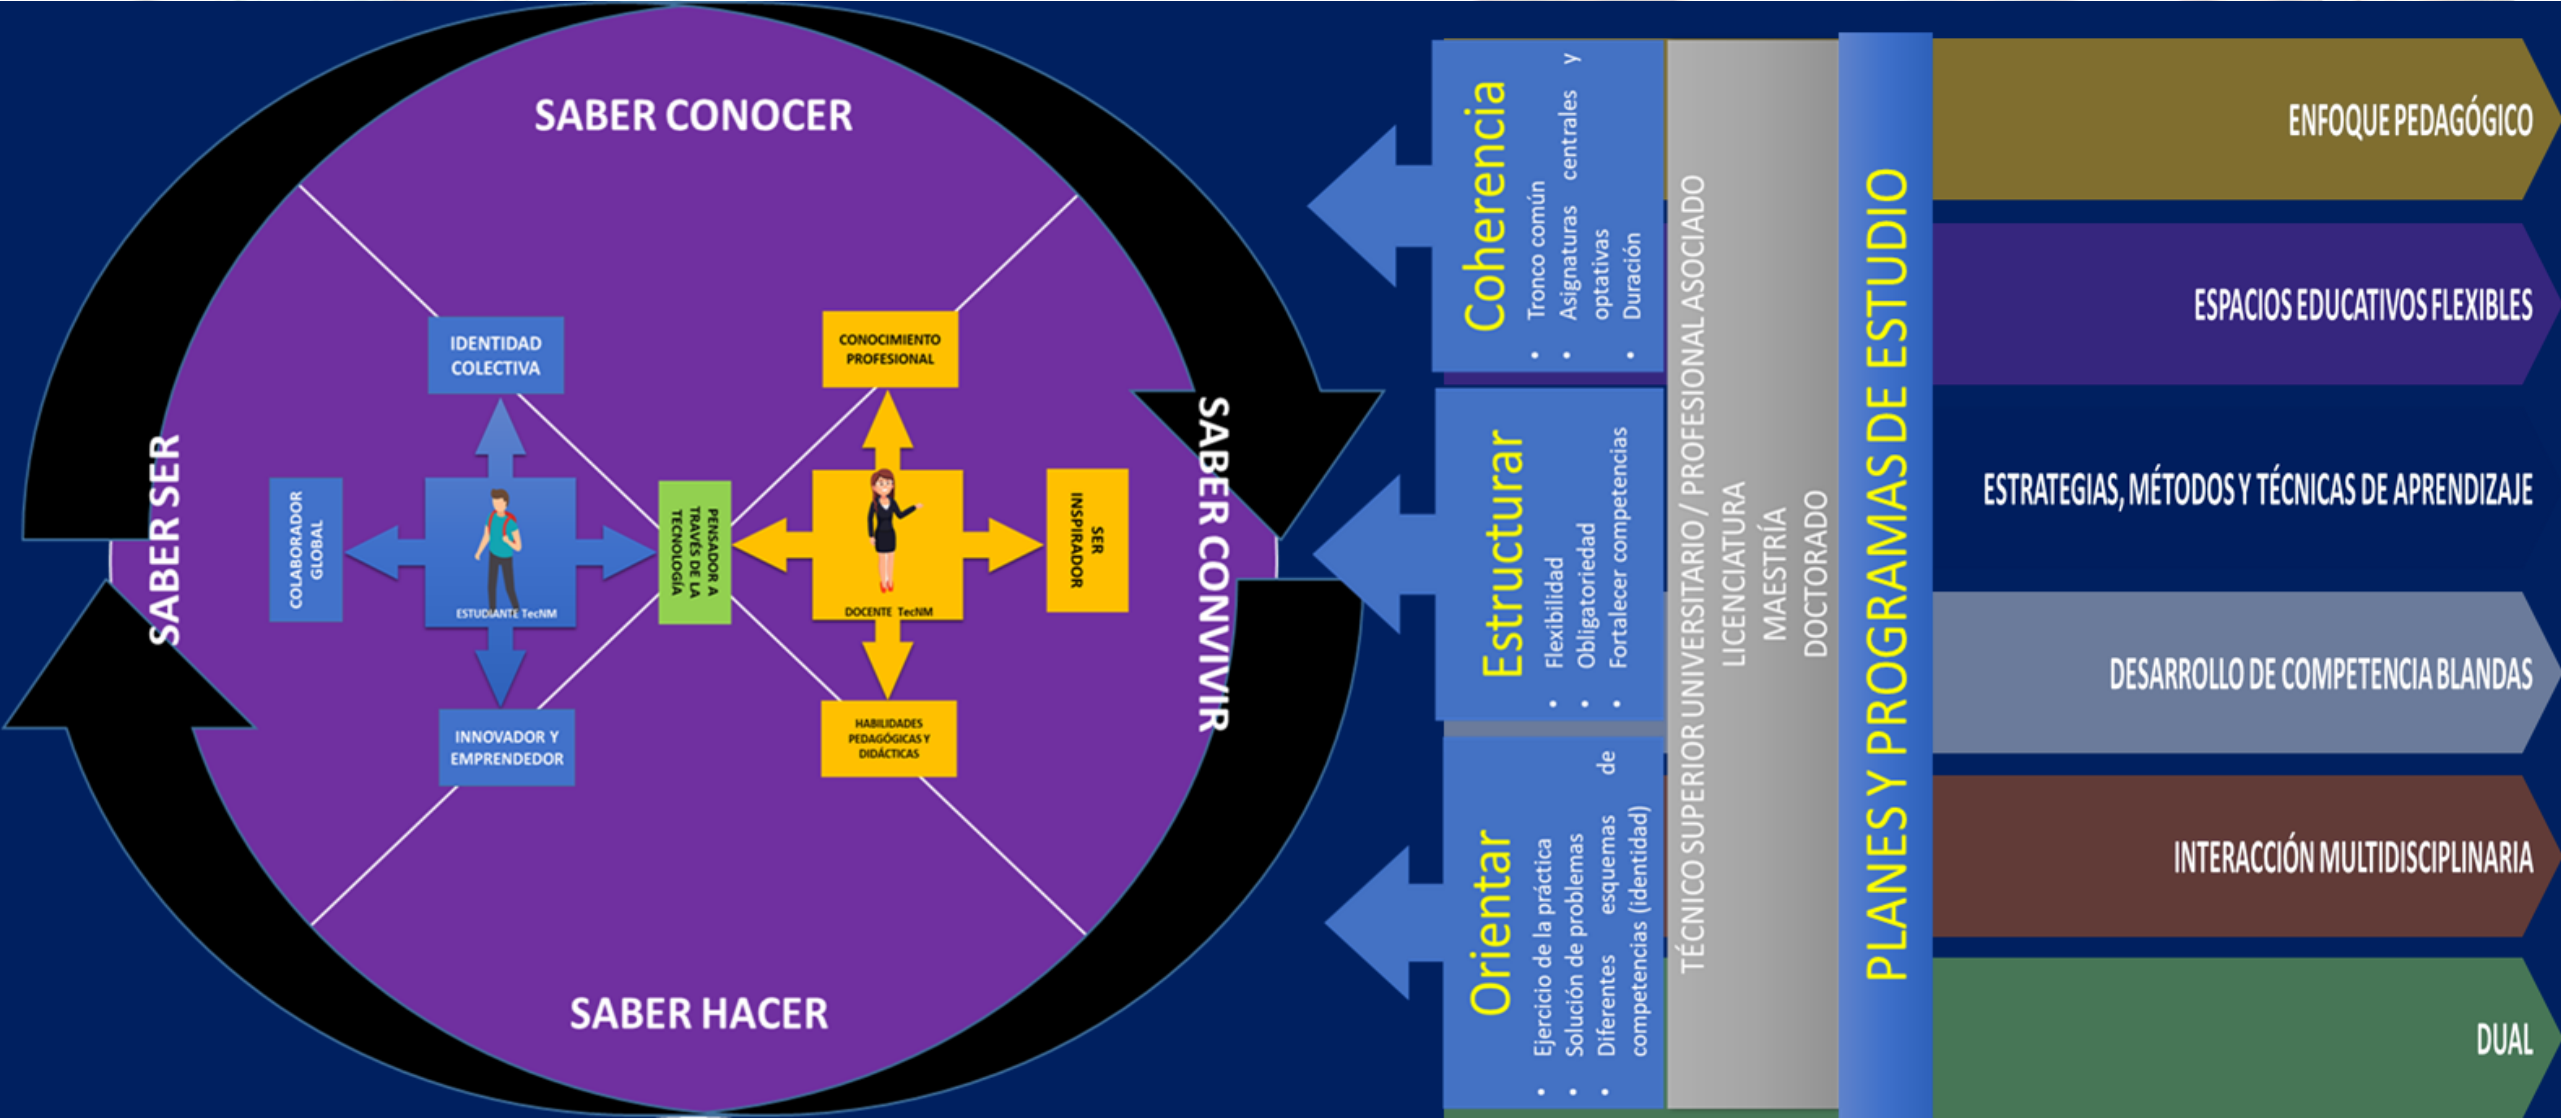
SABER CONOCER

SABER SER

SABER CONVIVIR

SABER HACER

IDENTIDAD COLECTIVA

COLABORADOR GLOBAL

ESTUDIANTE TecNM

INNOVADOR Y EMPRENDEDOR

PENSADOR A TRAVÉS DE LA TECNOLOGÍA

CONOCIMIENTO PROFESIONAL

DOCENTE TecNM

SER INSPIRADOR

HABILIDADES PEDAGÓGICAS Y DIDÁCTICAS

Coherencia
• Tronco común
• Asignaturas centrales y optativas
• Duración

Estructurar
• Flexibilidad
• Obligatoriedad
• Fortalecer competencias

Orientar
• Ejercicio de la práctica
• Solución de problemas
• Diferentes esquemas de competencias (identidad)

TÉCNICO SUPERIOR UNIVERSITARIO / PROFESIONAL ASOCIADO
LICENCIATURA
MAESTRÍA
DOCTORADO

PLANES Y PROGRAMAS DE ESTUDIO

ENFOQUE PEDAGÓGICO

ESPACIOS EDUCATIVOS FLEXIBLES

ESTRATEGIAS, MÉTODOS Y TÉCNICAS DE APRENDIZAJE

DESARROLLO DE COMPETENCIA BLANDAS

INTERACCIÓN MULTIDISCIPLINARIA

DUAL